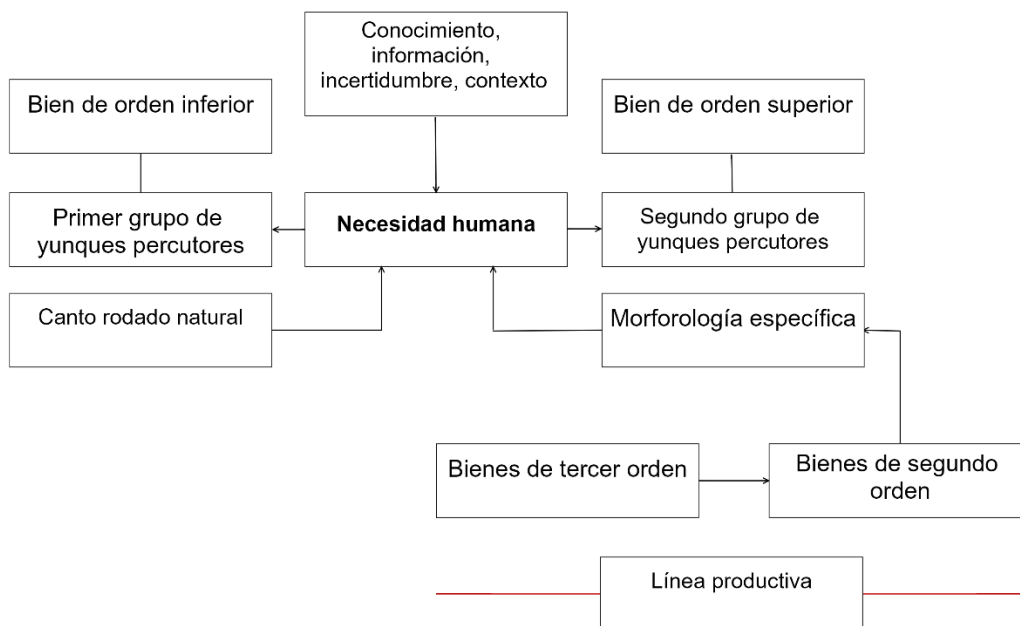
Conocimiento, información, incertidumbre, contexto

Bien de orden inferior

Bien de orden superior

Primer grupo de yunques percutores

Necesidad humana

Segundo grupo de yunques percutores

Canto rodado natural

Morforología específica

Bienes de tercer orden

Bienes de segundo orden

Línea productiva